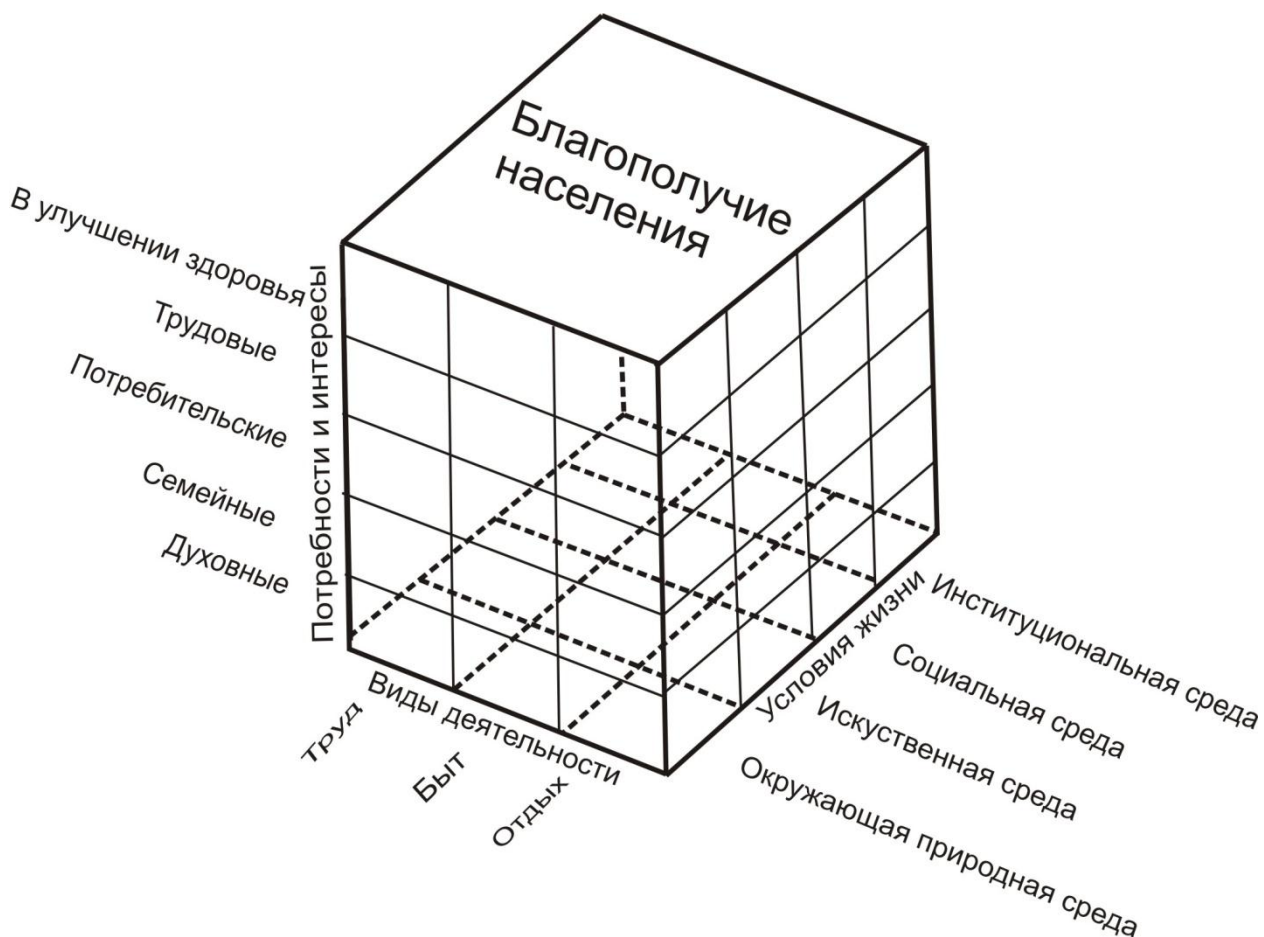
Благополучие населения

В улучшении здоровья
Трудовые
Потребительские
Семейные
Духовные

Потребности и интересы

Виды деятельности
Труд
Быт
Отдых

Условия жизни
Институциональная среда
Социальная среда
Искуственная среда
Окружающая природная среда